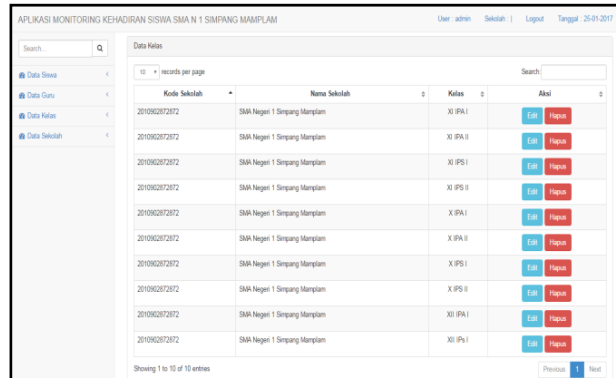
APLIKASI MONITORING KEHADIRAN SISWA SMA N 1 SIMPANG MAMPLAM

User : admin Sekolah : | Logout Tanggal : 25-01-2017

Search... 

Data Siswa

Data Guru

Data Kelas

Data Sekolah

Data Kelas

10 records per page

Search:

| Kode Sekolah | Nama Sekolah | Kelas | Aksi |
|---|---|---|---|
| 2010902872872 | SMA Negeri 1 Simpang Mamplam | XI IPA I | Edit Hapus |
| 2010902872872 | SMA Negeri 1 Simpang Mamplam | XI IPA II | Edit Hapus |
| 2010902872872 | SMA Negeri 1 Simpang Mamplam | XI IPS I | Edit Hapus |
| 2010902872872 | SMA Negeri 1 Simpang Mamplam | XI IPS II | Edit Hapus |
| 2010902872872 | SMA Negeri 1 Simpang Mamplam | X IPA I | Edit Hapus |
| 2010902872872 | SMA Negeri 1 Simpang Mamplam | X IPA II | Edit Hapus |
| 2010902872872 | SMA Negeri 1 Simpang Mamplam | X IPS I | Edit Hapus |
| 2010902872872 | SMA Negeri 1 Simpang Mamplam | X IPS II | Edit Hapus |
| 2010902872872 | SMA Negeri 1 Simpang Mamplam | XII IPA I | Edit Hapus |
| 2010902872872 | SMA Negeri 1 Simpang Mamplam | XII IPs I | Edit Hapus |

Showing 1 to 10 of 10 entries

Previous 1 Next